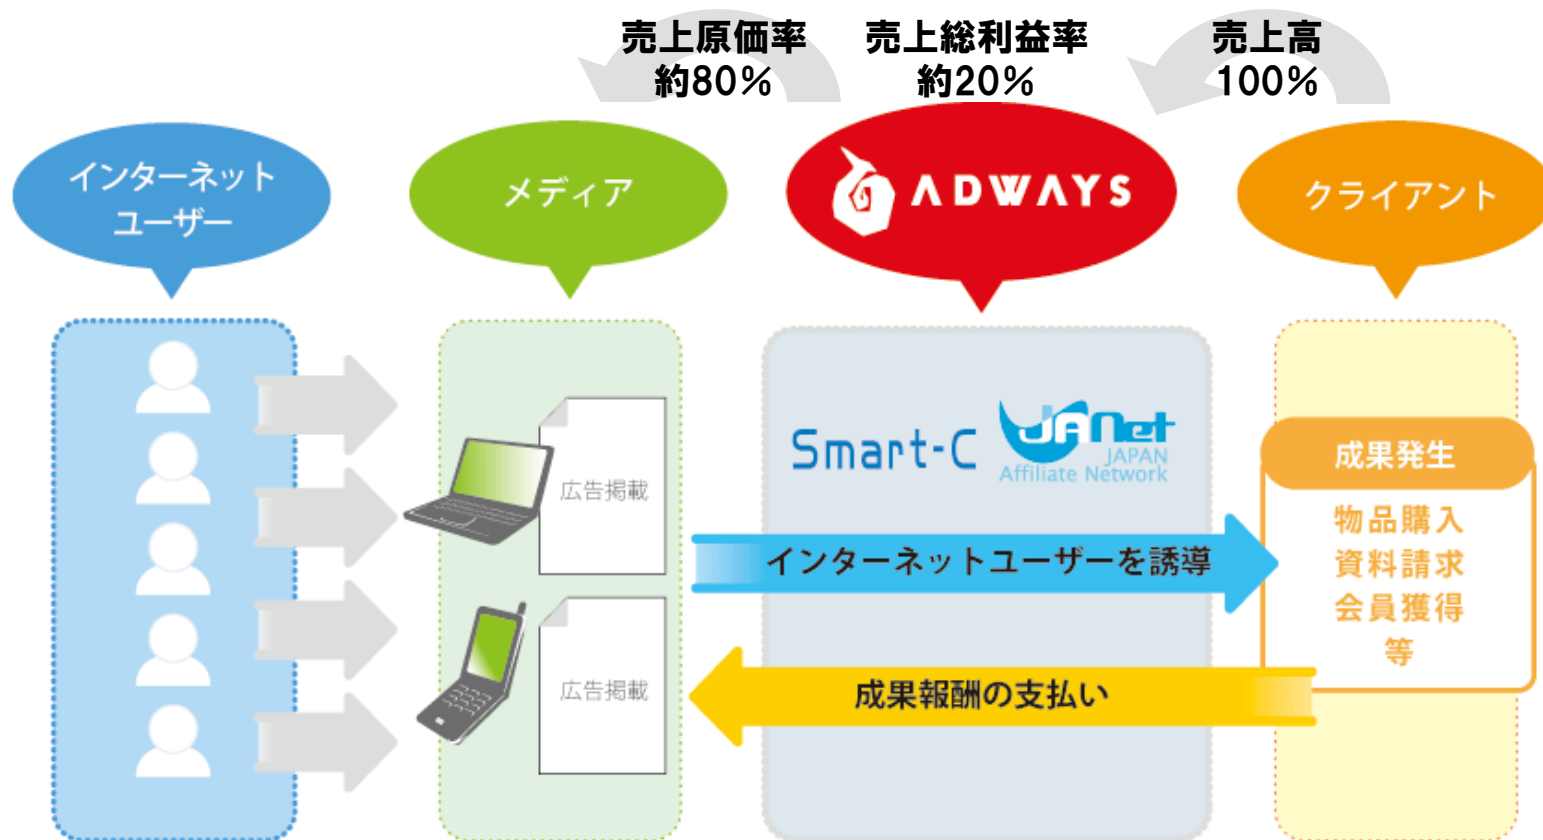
売上原価率
約80%

売上総利益率
約20%

売上高
100%

インターネット
ユーザー

メディア

ADWAYS

クライアント

広告掲載

広告掲載

Smart-C

JANet
JAPAN
Affiliate Network

成果発生

物品購入
資料請求
会員獲得
等

インターネットユーザーを誘導

成果報酬の支払い